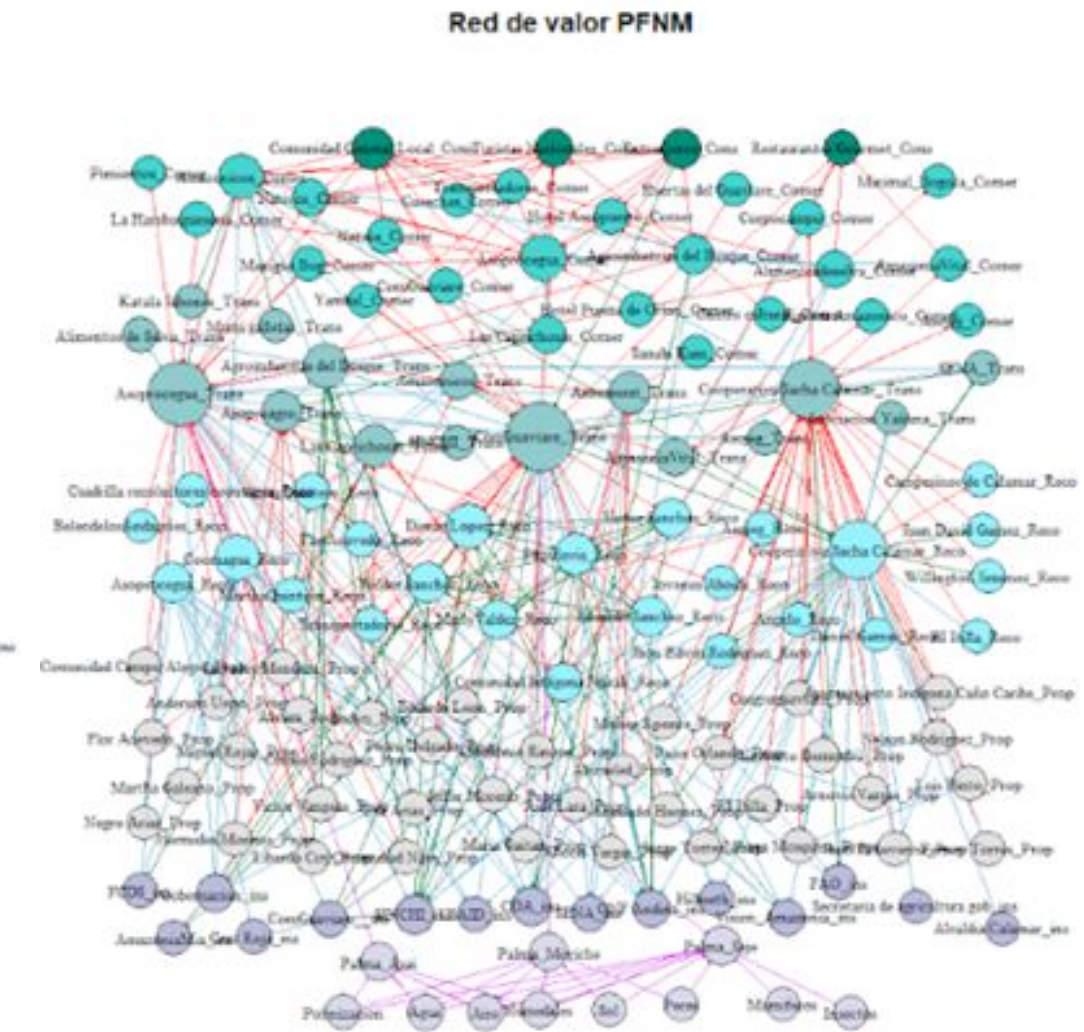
Red de valor PFNM

Comunidad Local_Cons Turistas Nacionales_Cons Restaurantes_Cons Restaurante Gourmet_Cons

Pimienta_Comer

La Huella_Comer

Katalú_Trans

Alimentos de Selva_Trans

Asoproagro_Trans

Aprovechamiento del Bosque_Trans

Asoproagro_Trans

Guaviare_Trans

Corporación Sacha Caimito_Trans

SENA_Trans

Cuadrilla_Reco

Cooperativa Sacha Caimito_Reco

Campesinos de Calamar_Reco

Juan David Gomez_Reco

Asoproagro_Reco

Comunidad Indígena Nukak_Reco

Flor Acevedo_Prop

Martha Galeano_Prop

Negro Arias_Prop

Luis Nieto_Prop

Nelson Rodriguez_Prop

PNN_ins

FAO_ins

Secretaria de agricultura gob_ins

Alcaldía Calamar_ins

CDA_ins

SENA_ins

SINCHI_ins

Palma_Asai

Palma_Moriche

Palma_Seje

Polinización

Agua

Aire

Nutrientes

Sol

Peces

Mamíferos

Insectos